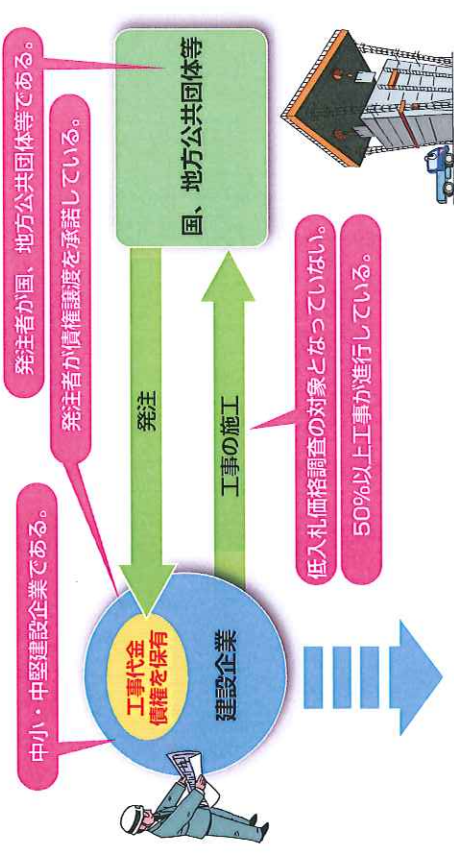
発注者が国、地方公共団体等である。

発注者が債権譲渡を承諾している。

国、地方公共団体等

中小・中堅建設企業である。

発注

工事の施工

低入札価格調査の対象となっていない。

50%以上工事が進行している。

工事代金債権を保有

建設企業